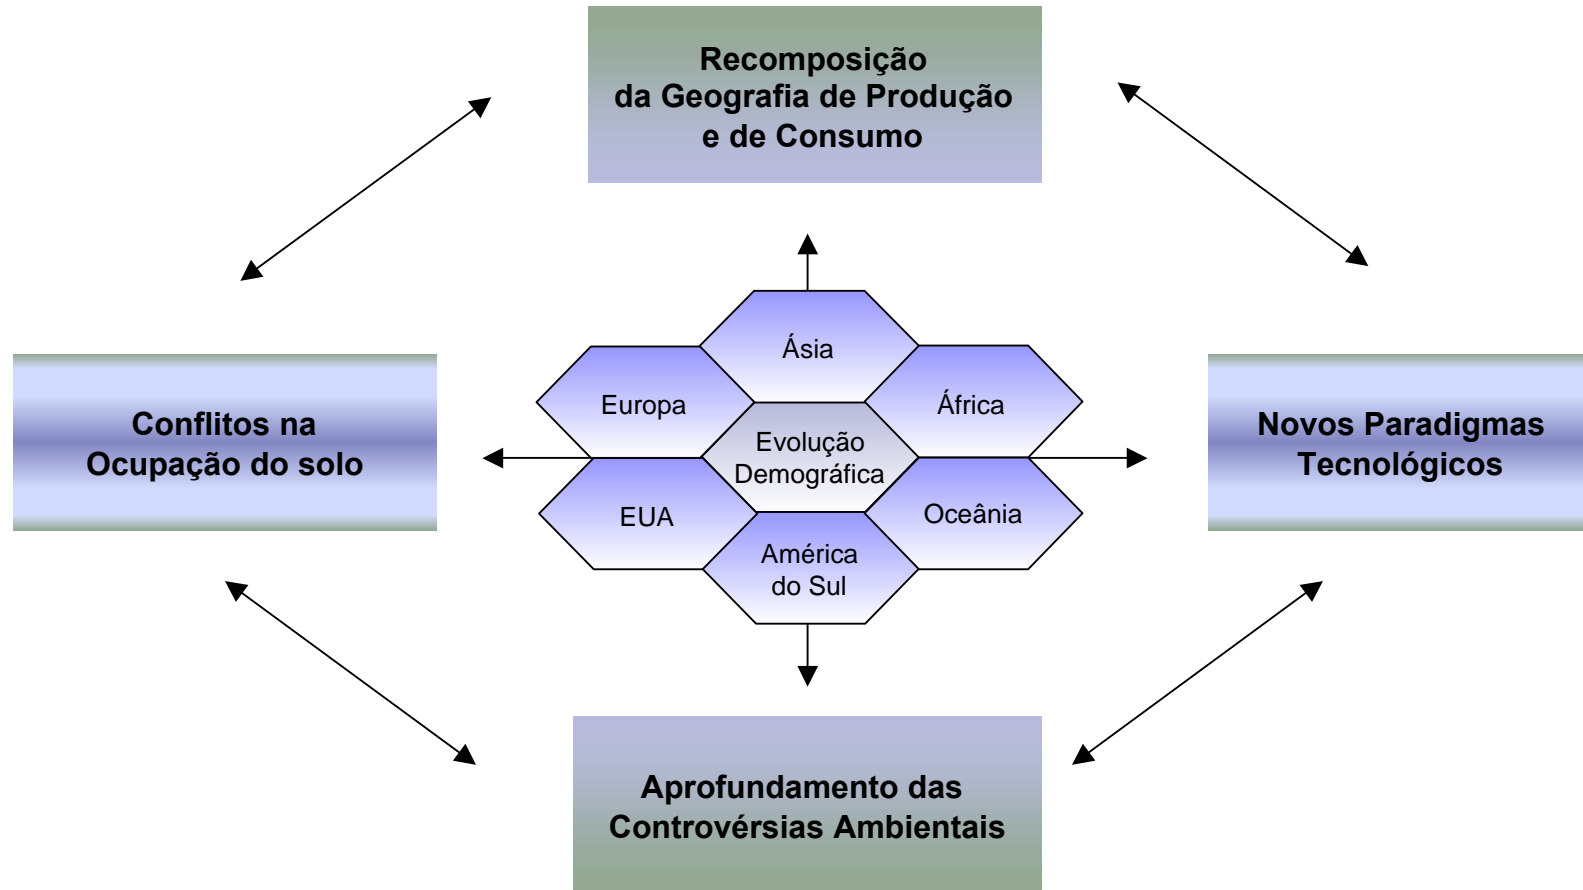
Recomposição da Geografia de Produção e de Consumo

Conflitos na Ocupação do solo

Ásia

Europa

África

Evolução Demográfica

EUA

Oceânia

América do Sul

Novos Paradigmas Tecnológicos

Aprofundamento das Controvérsias Ambientais